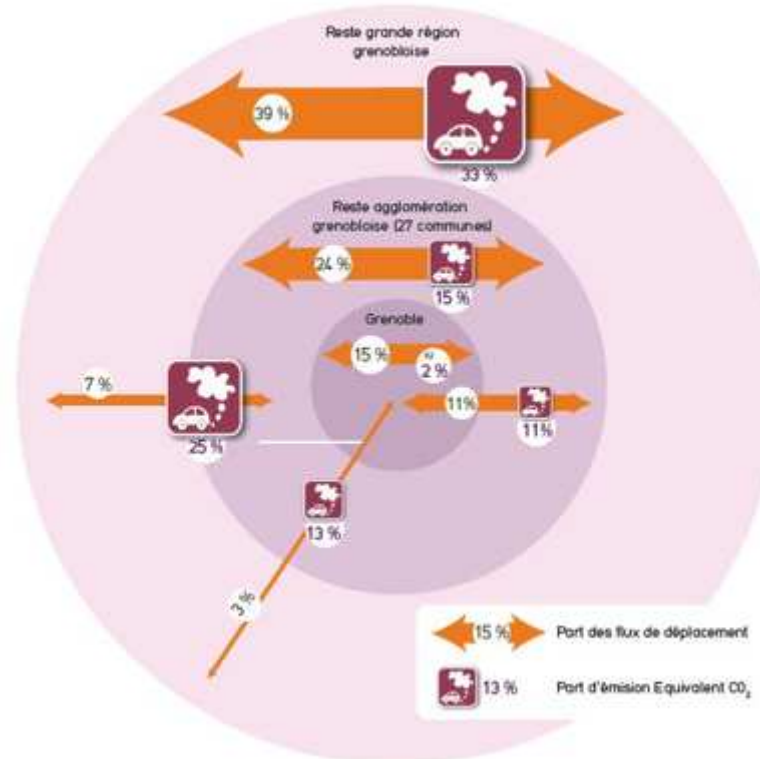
Reste grande région grenobloise

39 %

33 %

Reste agglomération grenobloise (27 communes)

24 %

15 %

Grenoble

15 %

2 %

7 %

25 %

11%

11%

13 %

3 %

15 %

Part des flux de déplacement

13 %

Part d'émission Equivalent $CO_2$